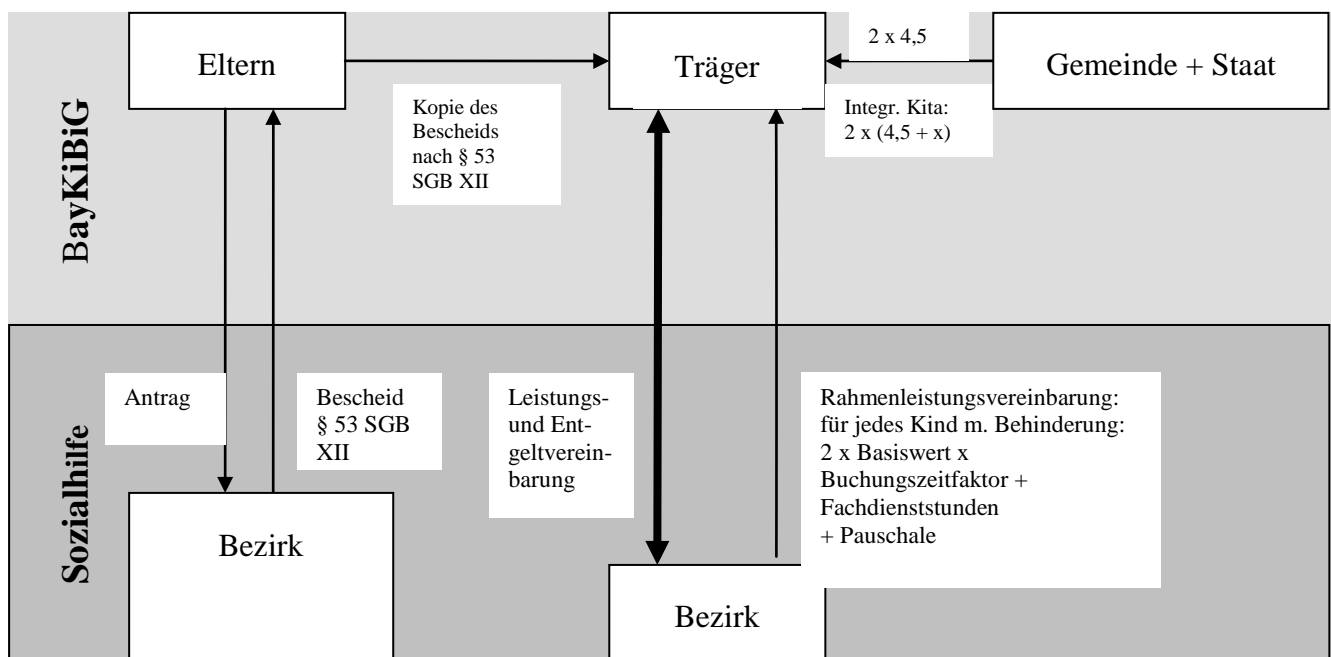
Eltern

Träger

2 x 4,5

Gemeinde + Staat

BayKiBiG

Kopie des Bescheids nach § 53 SGB XII

Integr. Kita: 2 x (4,5 + x)

Sozialhilfe

Antrag

Bescheid § 53 SGB XII

Leistungs- und Entgeltvereinbarung

Rahmenleistungsvereinbarung: für jedes Kind m. Behinderung: 2 x Basiswert x Buchungszeitfaktor + Fachdienststunden + Pauschale

Bezirk

Bezirk